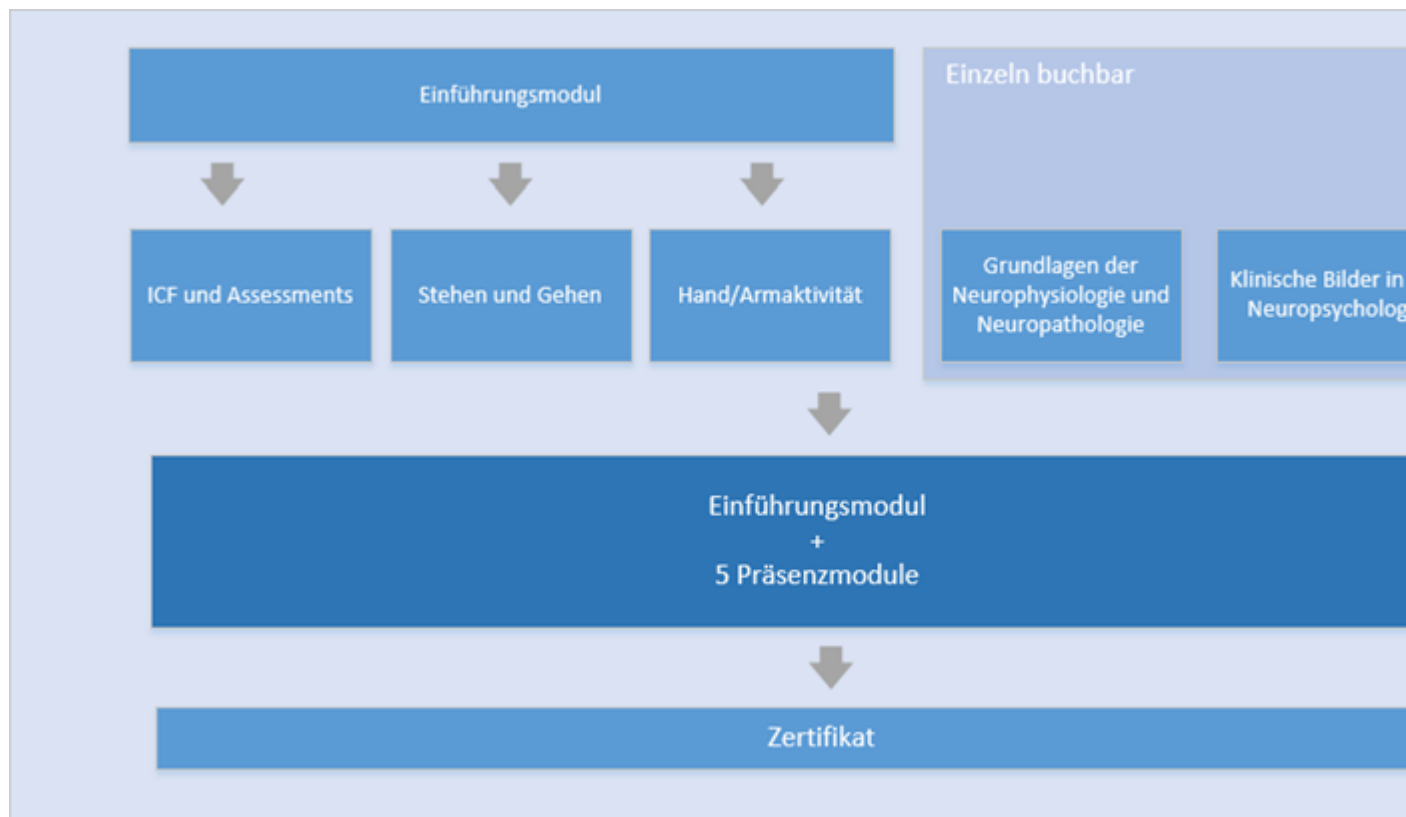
Einführungsmodul

Einzeln buchbar

ICF und Assessments

Stehen und Gehen

Hand/Armaktivität

Grundlagen der Neurophysiologie und Neuropathologie

Klinische Bilder in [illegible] Neuropsycholog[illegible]

Einführungsmodul
+
5 Präsenzmodule

Zertifikat